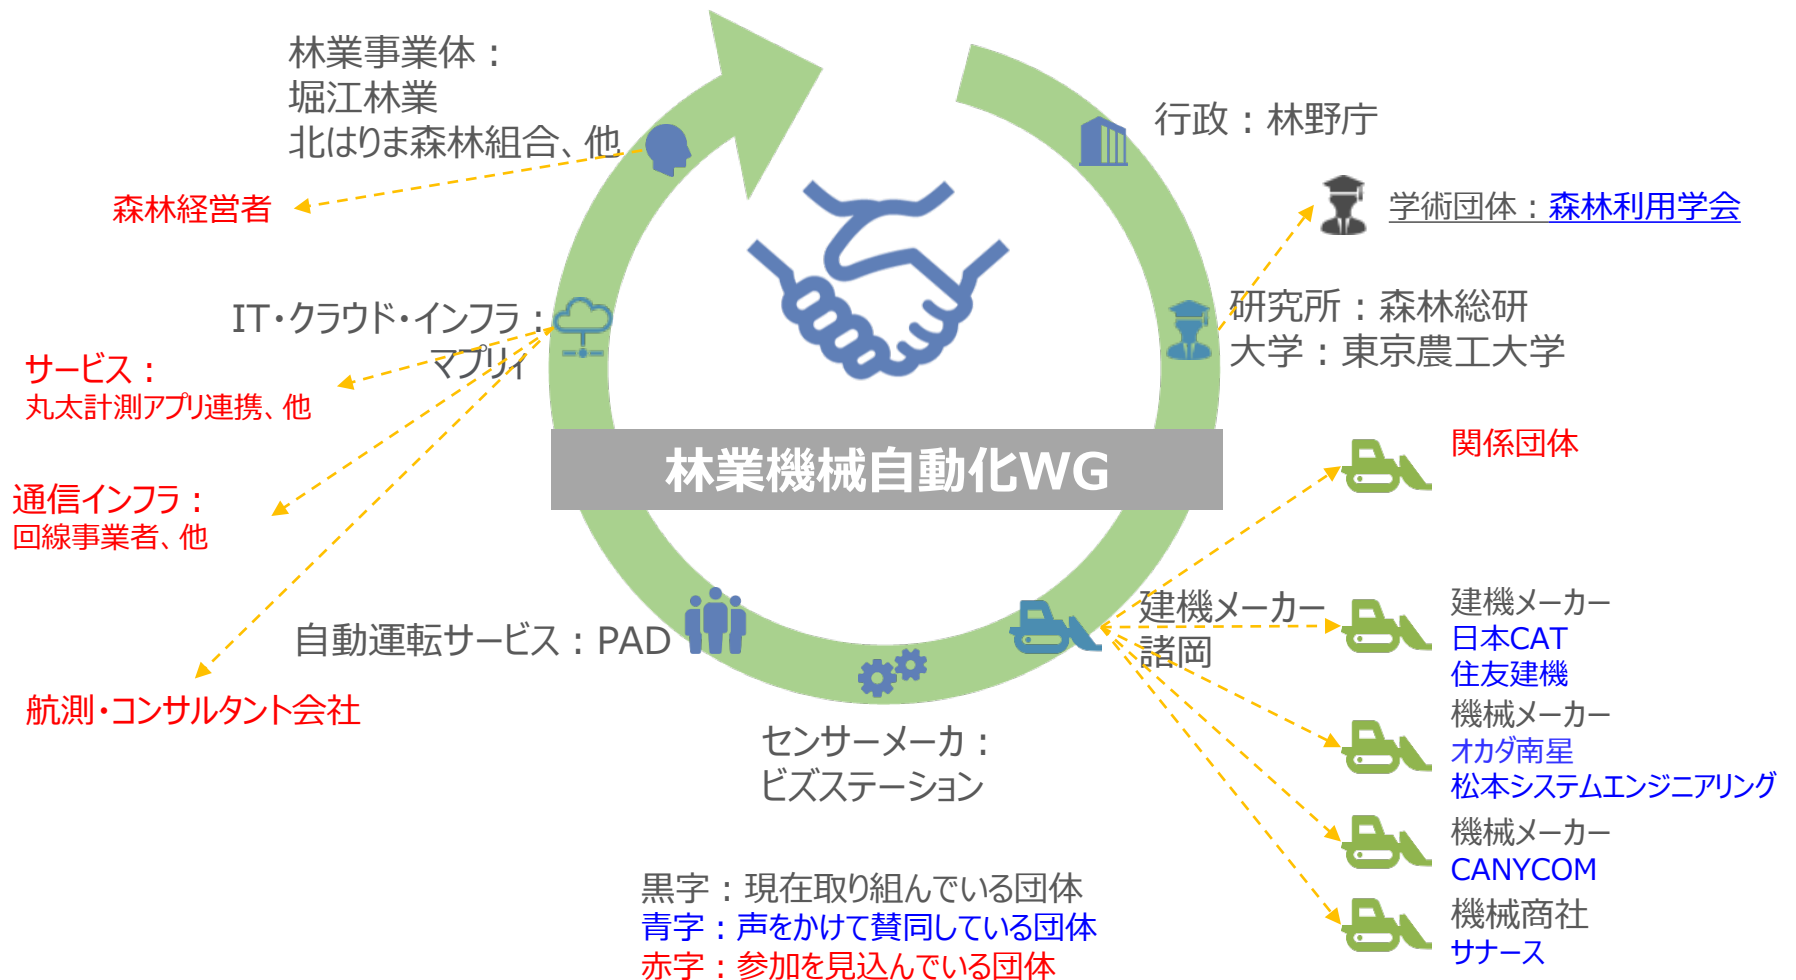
林業事業体：
堀江林業
北はりま森林組合、他

森林経営者

行政：林野庁

学術団体：森林利用学会

研究所：森林総研
大学：東京農工大学

IT・クラウド・インフラ：
マプリィ

サービス：
丸太計測アプリ連携、他

林業機械自動化WG

関係団体

通信インフラ：
回線事業者、他

建機メーカー：
諸岡

建機メーカー
日本CAT
住友建機

自動運転サービス：PAD

航測・コンサルタント会社

機械メーカー
オカダ南星
松本システムエンジニアリング

センサーメーカ：
ビズステーション

機械メーカー
CANYCOM

黒字：現在取り組んでいる団体
青字：声をかけて賛同している団体
赤字：参加を見込んでいる団体

機械商社
サナース